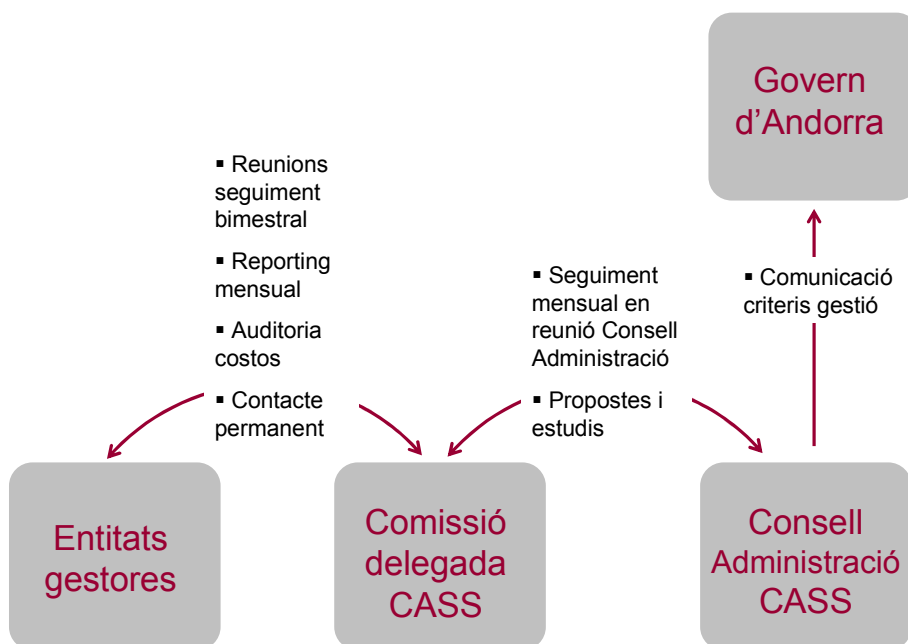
Govern d’Andorra

▪ Reunions seguiment bimestral

▪ Reporting mensual

▪ Auditoria costos

▪ Contacte permanent

▪ Seguiment mensual en reunió Consell Administració

▪ Propostes i estudis

▪ Comunicació criteris gestió

Entitats gestores

Comissió delegada CASS

Consell Administració CASS